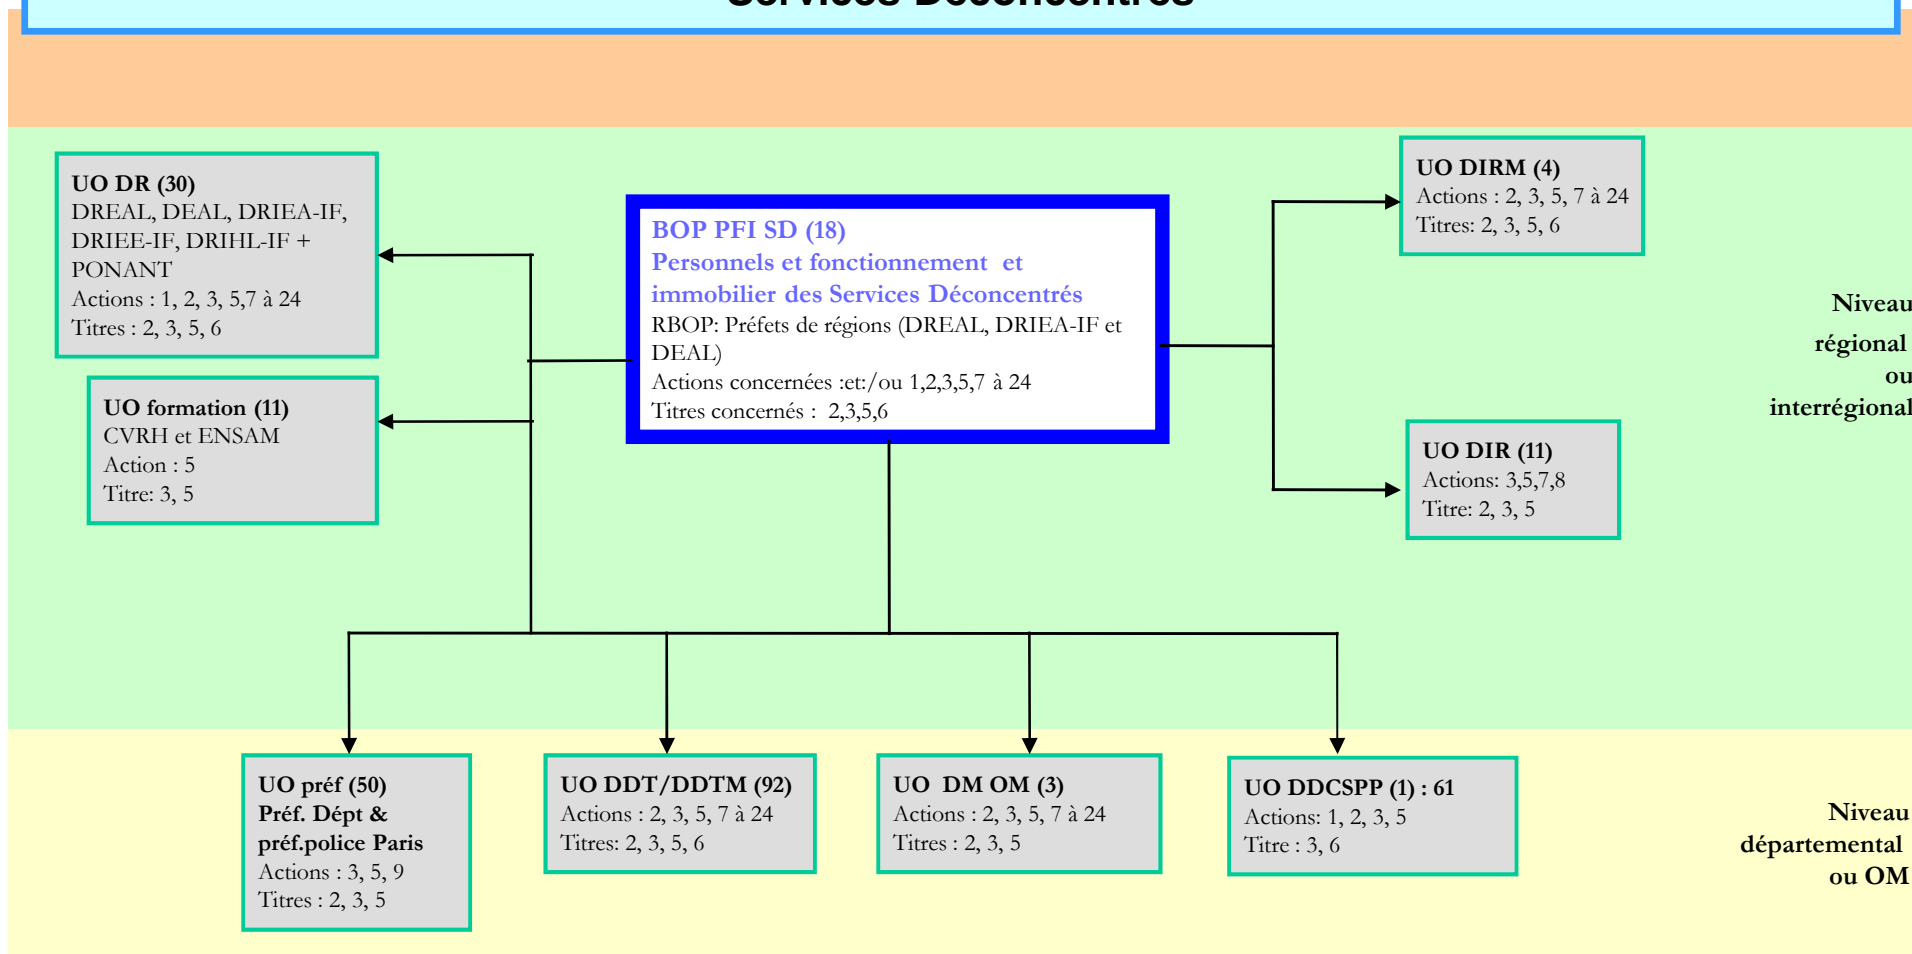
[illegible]

UO DR (30)
DREAL, DEAL, DRIEA-IF, DRIEE-IF, DRIHL-IF + PONANT
Actions : 1, 2, 3, 5,7 à 24
Titres : 2, 3, 5, 6

UO formation (11)
CVRH et ENSAM
Action : 5
Titre: 3, 5

BOP PFI SD (18)
Personnels et fonctionnement et immobilier des Services Déconcentrés
RBOP: Préfets de régions (DREAL, DRIEA-IF et DEAL)
Actions concernées :et:/ou 1,2,3,5,7 à 24
Titres concernés : 2,3,5,6

UO DIRM (4)
Actions : 2, 3, 5, 7 à 24
Titres: 2, 3, 5, 6

UO DIR (11)
Actions: 3,5,7,8
Titre: 2, 3, 5

Niveau régional ou interrégional

UO préf (50)
Préf. Dépt & préf.police Paris
Actions : 3, 5, 9
Titres : 2, 3, 5

UO DDT/DDTM (92)
Actions : 2, 3, 5, 7 à 24
Titres: 2, 3, 5, 6

UO DM OM (3)
Actions : 2, 3, 5, 7 à 24
Titres : 2, 3, 5

UO DDCSPP (1) : 61
Actions: 1, 2, 3, 5
Titre : 3, 6

Niveau départemental ou OM